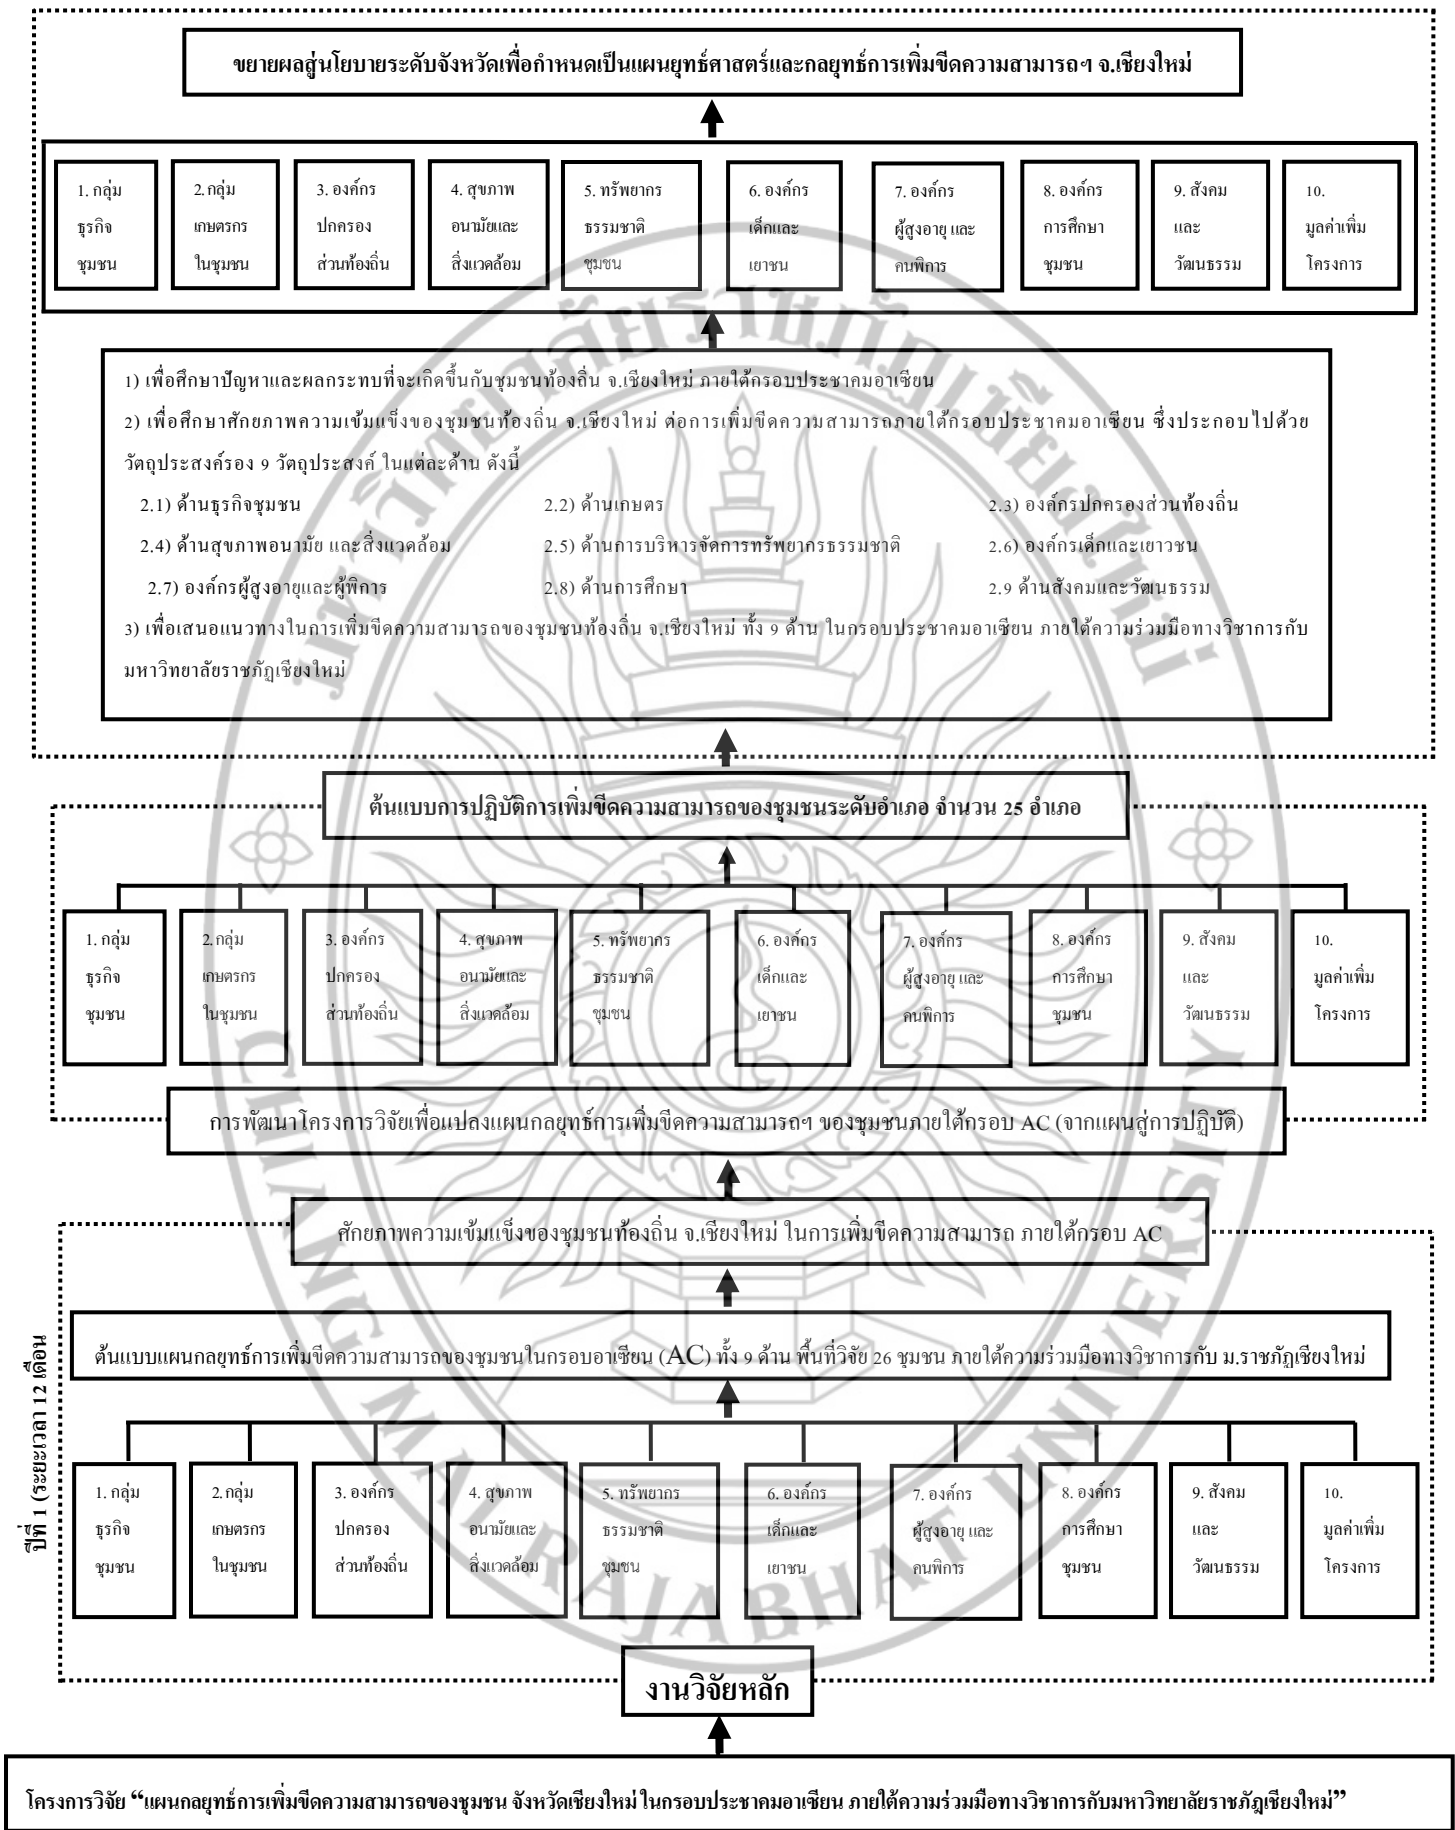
ขยายผลสู่นโยบายระดับจังหวัดเพื่อกำหนดเป็นแผนยุทธ์ศาสตร์และกลยุทธ์การเพิ่มขีดความสามารถฯ จ.เชียงใหม่

1. กลุ่มธุรกิจชุมชน

2. กลุ่มเกษตรกรในชุมชน

3. องค์กรปกครองส่วนท้องถิ่น

4. สุขภาพอนามัยและสิ่งแวดล้อม

5. ทรัพยากรธรรมชาติชุมชน

6. องค์กรเด็กและเยาชน

7. องค์กรผู้สูงอายุ และคนพิการ

8. องค์กรการศึกษาชุมชน

9. สังคมและวัฒนธรรม

10. มูลค่าเพิ่มโครงการ

1) เพื่อศึกษาปัญหาและผลกระทบที่จะเกิดขึ้นกับชุมชนท้องถิ่น จ.เชียงใหม่ ภายใต้กรอบประชาคมอาเซียน

2) เพื่อศึกษาศักยภาพความเข้มแข็งของชุมชนท้องถิ่น จ.เชียงใหม่ ต่อการเพิ่มขีดความสามารถภายใต้กรอบประชาคมอาเซียน ซึ่งประกอบไปด้วยวัตถุประสงค์รอง 9 วัตถุประสงค์ ในแต่ละด้าน ดังนี้

2.1) ด้านธุรกิจชุมชน
2.2) ด้านเกษตร
2.3) องค์กรปกครองส่วนท้องถิ่น
2.4) ด้านสุขภาพอนามัย และสิ่งแวดล้อม
2.5) ด้านการบริหารจัดการทรัพยากรธรรมชาติ
2.6) องค์กรเด็กและเยาวชน
2.7) องค์กรผู้สูงอายุและผู้พิการ
2.8) ด้านการศึกษา
2.9 ด้านสังคมและวัฒนธรรม

3) เพื่อเสนอแนวทางในการเพิ่มขีดความสามารถของชุมชนท้องถิ่น จ.เชียงใหม่ ทั้ง 9 ด้าน ในกรอบประชาคมอาเซียน ภายใต้ความร่วมมือทางวิชาการกับมหาวิทยาลัยราชภัฏเชียงใหม่

ต้นแบบการปฏิบัติการเพิ่มขีดความสามารถของชุมชนระดับอำเภอ จำนวน 25 อำเภอ

1. กลุ่มธุรกิจชุมชน

2. กลุ่มเกษตรกรในชุมชน

3. องค์กรปกครองส่วนท้องถิ่น

4. สุขภาพอนามัยและสิ่งแวดล้อม

5. ทรัพยากรธรรมชาติชุมชน

6. องค์กรเด็กและเยาชน

7. องค์กรผู้สูงอายุ และคนพิการ

8. องค์กรการศึกษาชุมชน

9. สังคมและวัฒนธรรม

10. มูลค่าเพิ่มโครงการ

การพัฒนาโครงการวิจัยเพื่อแปลงแผนกลยุทธ์การเพิ่มขีดความสามารถฯ ของชุมชนภายใต้กรอบ AC (จากแผนสู่การปฏิบัติ)

ศักยภาพความเข้มแข็งของชุมชนท้องถิ่น จ.เชียงใหม่ ในการเพิ่มขีดความสามารถ ภายใต้กรอบ AC

ปีที่ 1 (ระยะเวลา 12 เดือน

ต้นแบบแผนกลยุทธ์การเพิ่มขีดความสามารถของชุมชนในกรอบอาเซียน (AC) ทั้ง 9 ด้าน พื้นที่วิจัย 26 ชุมชน ภายใต้ความร่วมมือทางวิชาการกับ ม.ราชภัฏเชียงใหม่

1. กลุ่มธุรกิจชุมชน

2. กลุ่มเกษตรกรในชุมชน

3. องค์กรปกครองส่วนท้องถิ่น

4. สุขภาพอนามัยและสิ่งแวดล้อม

5. ทรัพยากรธรรมชาติชุมชน

6. องค์กรเด็กและเยาชน

7. องค์กรผู้สูงอายุ และคนพิการ

8. องค์กรการศึกษาชุมชน

9. สังคมและวัฒนธรรม

10. มูลค่าเพิ่มโครงการ

งานวิจัยหลัก

โครงการวิจัย "แผนกลยุทธ์การเพิ่มขีดความสามารถของชุมชน จังหวัดเชียงใหม่ในกรอบประชาคมอาเซียน ภายใต้ความร่วมมือทางวิชาการกับมหาวิทยาลัยราชภัฏเชียงใหม่"